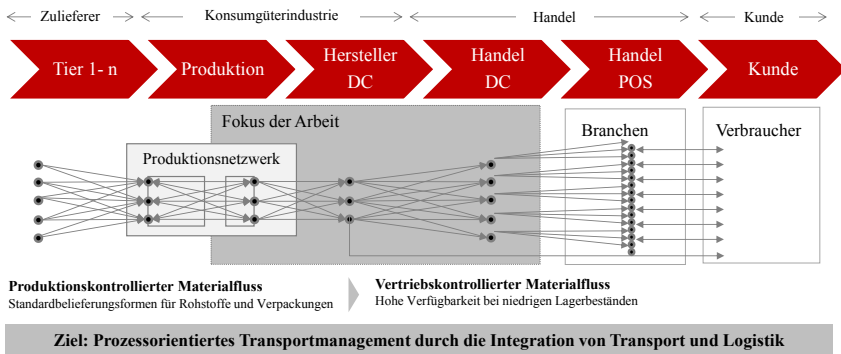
Zulieferer
Konsumgüterindustrie
Handel
Kunde

Tier 1- n
Produktion
Hersteller DC
Handel DC
Handel POS
Kunde

Fokus der Arbeit
Produktionsnetzwerk
Branchen
Verbraucher

**Produktionskontrollierter Materialfluss**
Standardbelieferungsformen für Rohstoffe und Verpackungen

**Vertriebskontrollierter Materialfluss**
Hohe Verfügbarkeit bei niedrigen Lagerbeständen

**Ziel: Prozessorientiertes Transportmanagement durch die Integration von Transport und Logistik**